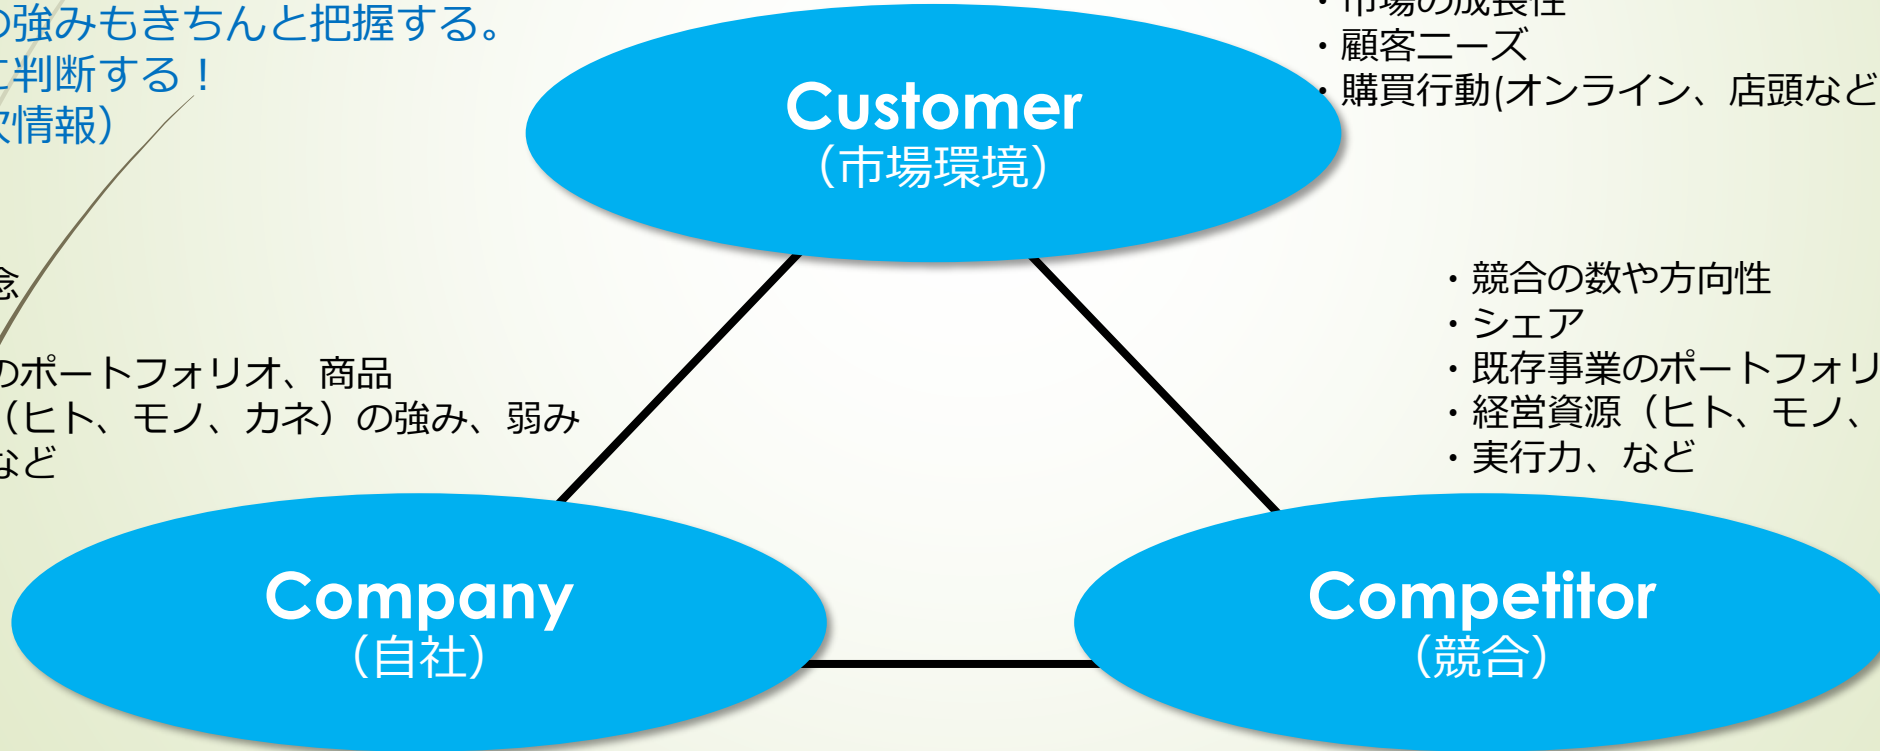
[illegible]の強みもきちんと把握する。
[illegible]に判断する！
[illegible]な情報）

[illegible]念

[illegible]のポートフォリオ、商品
（ヒト、モノ、カネ）の強み、弱み
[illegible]など

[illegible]
・顧客ニーズ
・購買行動(オンライン、店頭など

Customer
（市場環境）

・競合の数や方向性
・シェア
・既存事業のポートフォリ
・経営資源（ヒト、モノ、
・実行力、など

Company
（自社）

Competitor
（競合）